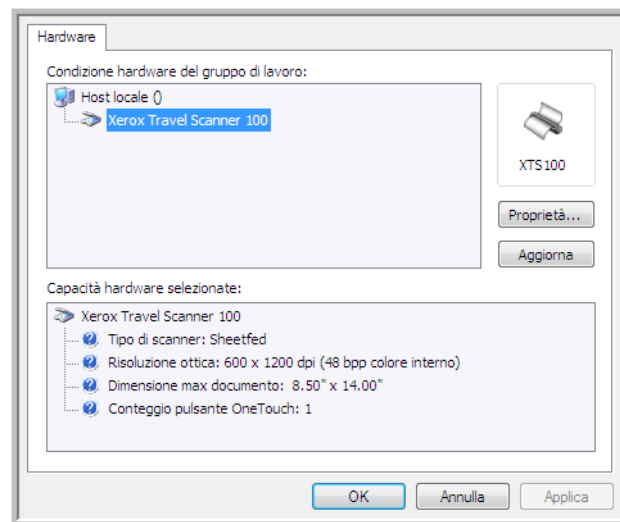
Hardware

Condizione hardware del gruppo di lavoro:

Host locale ()

Xerox Travel Scanner 100

XTS100

Proprietà...

Aggiorna

Capacità hardware selezionate:

Xerox Travel Scanner 100

Tipo di scanner: Sheetfed

Risoluzione ottica: 600 x 1200 dpi (48 bpp colore interno)

Dimensione max documento: 8.50" x 14.00"

Conteggio pulsante OneTouch: 1

OK

Annulla

Applica